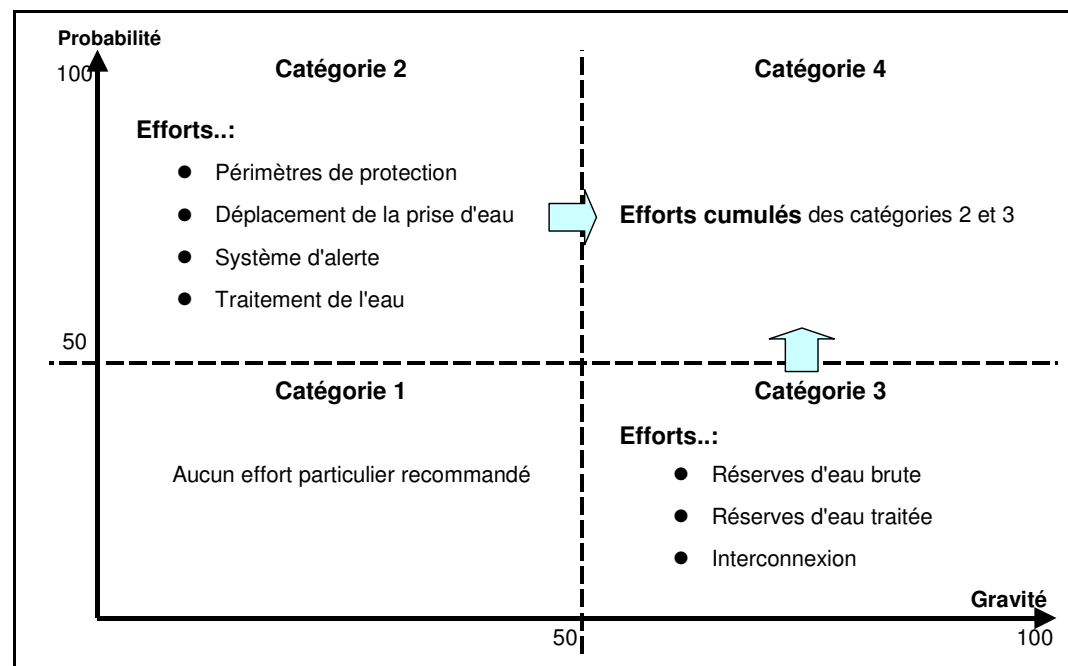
Probabilité

100

Catégorie 2

Efforts..:

- Périmètres de protection
- Déplacement de la prise d'eau
- Système d'alerte
- Traitement de l'eau

Catégorie 4

**Efforts cumulés** des catégories 2 et 3

50

Catégorie 1

Aucun effort particulier recommandé

Catégorie 3

Efforts..:

- Réserves d'eau brute
- Réserves d'eau traitée
- Interconnexion

Gravité

50

100